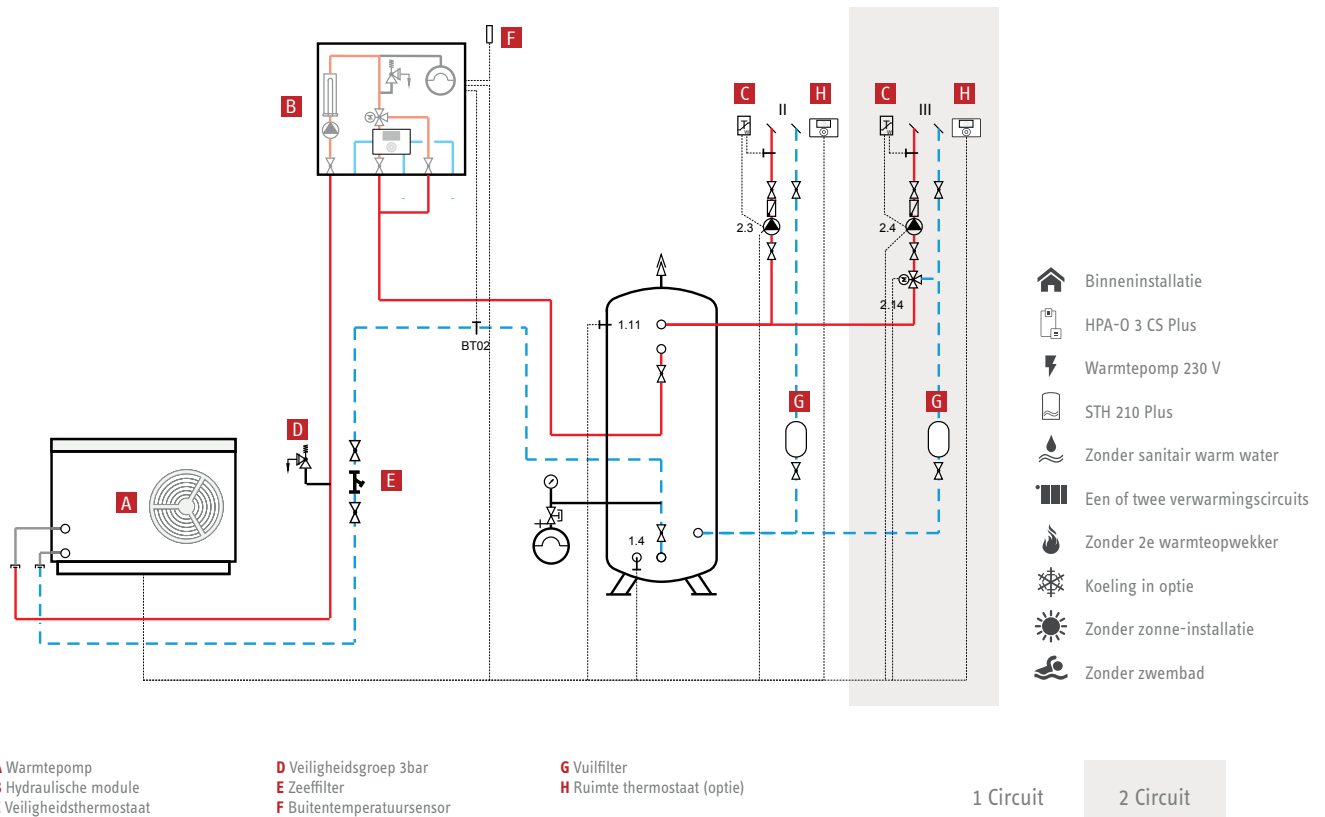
F
B
C H II
C H III
2.3
2.4
2.14
1.11
BT02
G
G
D
E
A
1.4

Binneninstallatie
HPA-O 3 CS Plus
Warmtepomp 230 V
STH 210 Plus
Zonder sanitair warm water
Een of twee verwarmingscircuits
Zonder 2e warmteopwekker
Koeling in optie
Zonder zonne-installatie
Zonder zwembad

A Warmtepomp
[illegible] Hydraulische module
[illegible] Veiligheidsthermostaat

D Veiligheidsgroep 3bar
E Zeeffilter
F Buitentemperatuursensor

G Vuilfilter
H Ruimte thermostaat (optie)

1 Circuit
2 Circuit